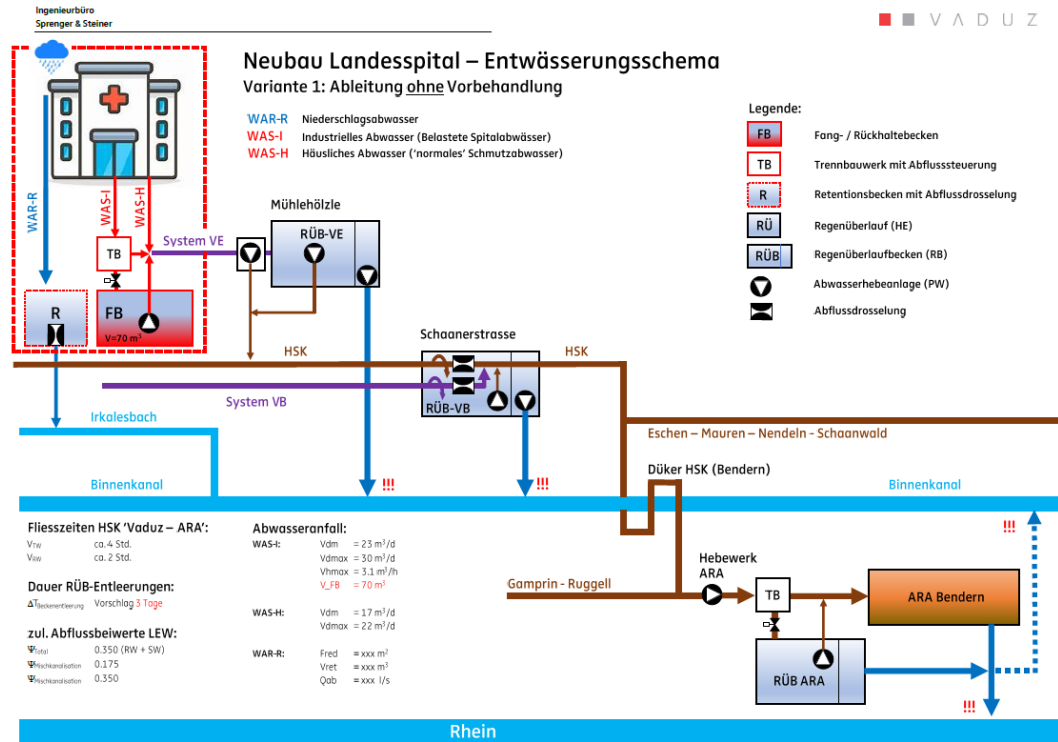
Ingenieurbüro
Sprenger & Steiner

VADUZ

Neubau Landesspital – Entwässerungsschema
Variante 1: Ableitung ohne Vorbehandlung

WAR-R Niederschlagsabwasser
WAS-I Industrielles Abwasser (Belastete Spitalabwässer)
WAS-H Häusliches Abwasser ('normales' Schmutzabwasser)

Legende:
FB Fang- / Rückhaltebecken
TB Trennbauwerk mit Abflusssteuerung
R Retentionsbecken mit Abflussdrosselung
RÜ Regenüberlauf (HE)
RÜB Regenüberlaufbecken (RB)
Abwasserhebeanlage (PW)
Abflussdrosselung

WAR-R
WAS-I
WAS-H
TB
System VE
FB
V=70 m³
R
Mühlehölzle
RÜB-VE
HSK
Schaanerstrasse
HSK
System VB
RÜB-VB
Irkalesbach
Eschen – Mauren – Nendeln - Schaanwald
Binnenkanal
!!!
!!!
Düker HSK (Bendern)
Binnenkanal
!!!
Hebewerk ARA
Gamprin - Ruggell
TB
ARA Bendern
RÜB ARA
!!!
Rhein

Fliesszeiten HSK 'Vaduz – ARA':
$V_{TW}$ ca. 4 Std.
$V_{RW}$ ca. 2 Std.

Dauer RÜB-Entleerungen:
$\Delta T_{Beckenentleerung}$ Vorschlag 3 Tage

zul. Abflussbeiwerte LEW:
$\Psi_{Total}$ 0.350 (RW + SW)
$\Psi_{Mischkanalisation}$ 0.175
$\Psi_{Mischkanalisation}$ 0.350

Abwasseranfall:
WAS-I: Vdm = 23 m³/d
Vdmax = 30 m³/d
Vhmax = 3.1 m³/h
V_FB = 70 m³
WAS-H: Vdm = 17 m³/d
Vdmax = 22 m³/d
WAR-R: Fred = xxx m²
Vret = xxx m³
Qab = xxx l/s